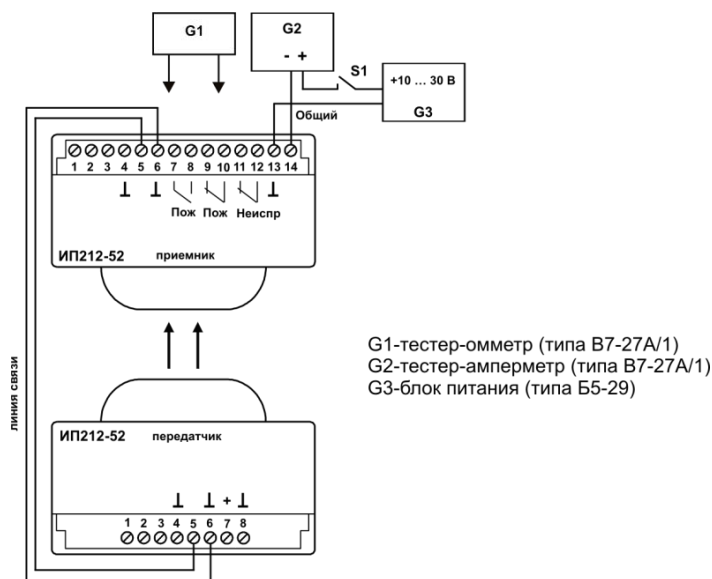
G1

G2
- +

S1

+10 … 30 В

G3

Общий

1 2 3 4 5 6 7 8 9 10 11 12 13 14

⊥ ⊥ Пож Пож Неиспр ⊥

ИП212-52 приемник

G1-тестер-омметр (типа В7-27А/1)
G2-тестер-амперметр (типа В7-27А/1)
G3-блок питания (типа Б5-29)

линия связи

ИП212-52 передатчик

⊥ ⊥ + ⊥

1 2 3 4 5 6 7 8